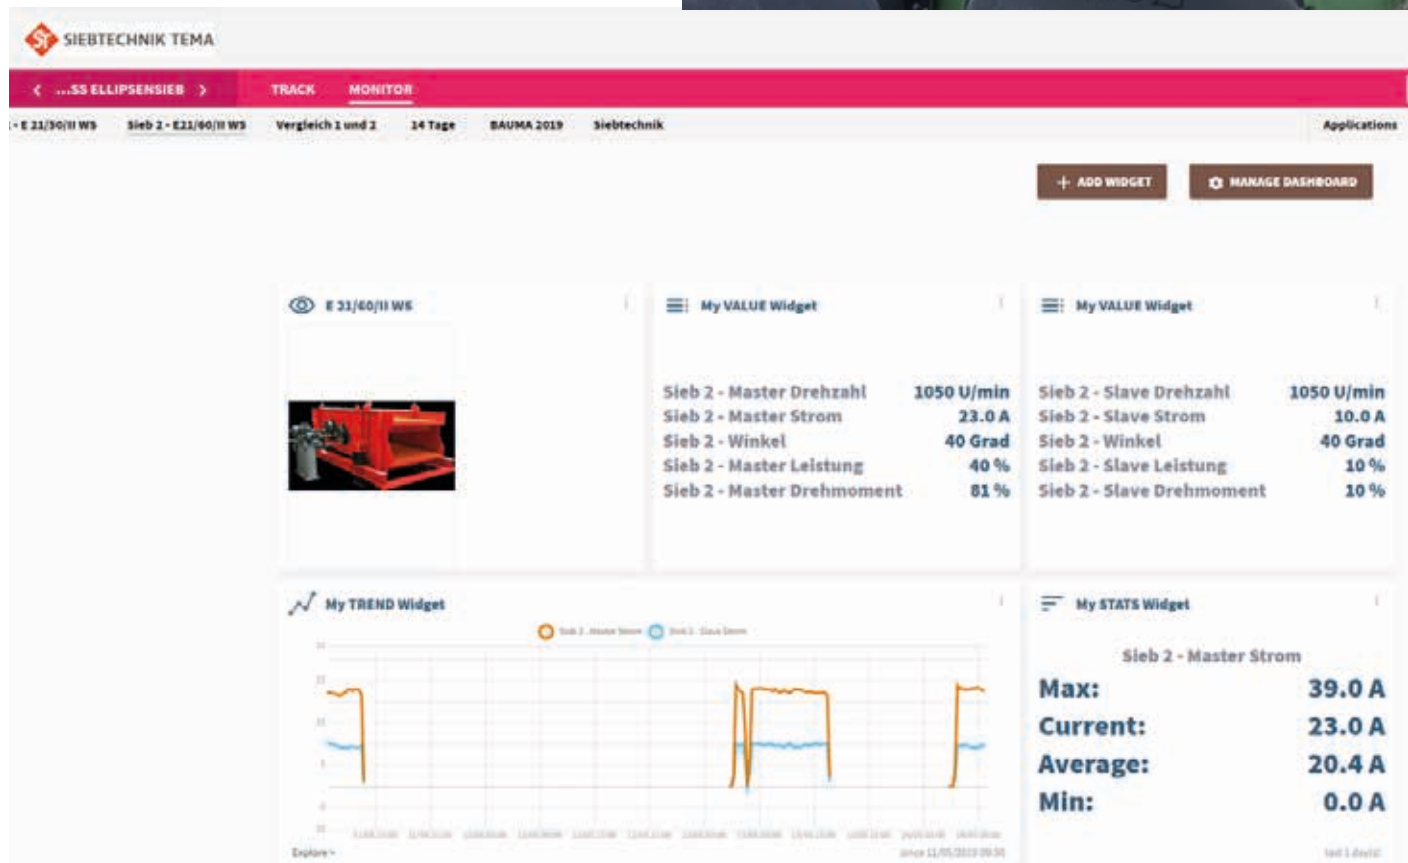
SIEBTECHNIK TEMA

< ...SS ELLIPSENSIEB > TRACK MONITOR

- E 21/30/II WS Sieb 2 - E21/60/II WS Vergleich 1 und 2 14 Tage BAUMA 2019 Siebtechnik Applications

+ ADD WIDGET MANAGE DASHBOARD

E 21/60/II WS

My VALUE Widget

| | |
|---|---|
| Sieb 2 - Master Drehzahl | 1050 U/min |
| Sieb 2 - Master Strom | 23.0 A |
| Sieb 2 - Winkel | 40 Grad |
| Sieb 2 - Master Leistung | 40 % |
| Sieb 2 - Master Drehmoment | 81 % |

My VALUE Widget

| | |
|---|---|
| Sieb 2 - Slave Drehzahl | 1050 U/min |
| Sieb 2 - Slave Strom | 10.0 A |
| Sieb 2 - Winkel | 40 Grad |
| Sieb 2 - Slave Leistung | 10 % |
| Sieb 2 - Slave Drehmoment | 10 % |

My TREND Widget

Sieb 2 - Master Strom Sieb 2 - Slave Strom

Explore

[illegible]

My STATS Widget

Sieb 2 - Master Strom

| | |
|---|---|
| Max: | 39.0 A |
| Current: | 23.0 A |
| Average: | 20.4 A |
| Min: | 0.0 A |

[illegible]